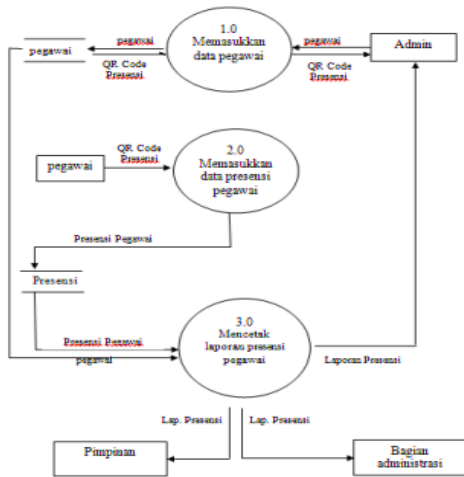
pegawai

pegawai

QR Code Presensi

1.0 Memasukkan data pegawai

pegawai

QR Code Presensi

Admin

pegawai

QR Code Presensi

2.0 Memasukkan data presensi pegawai

Presensi Pegawai

Presensi

Presensi Pegawai

pegawai

3.0 Mencetak laporan presensi pegawai

Laporan Presensi

Lap. Presensi

Lap. Presensi

Pimpinan

Bagian administrasi